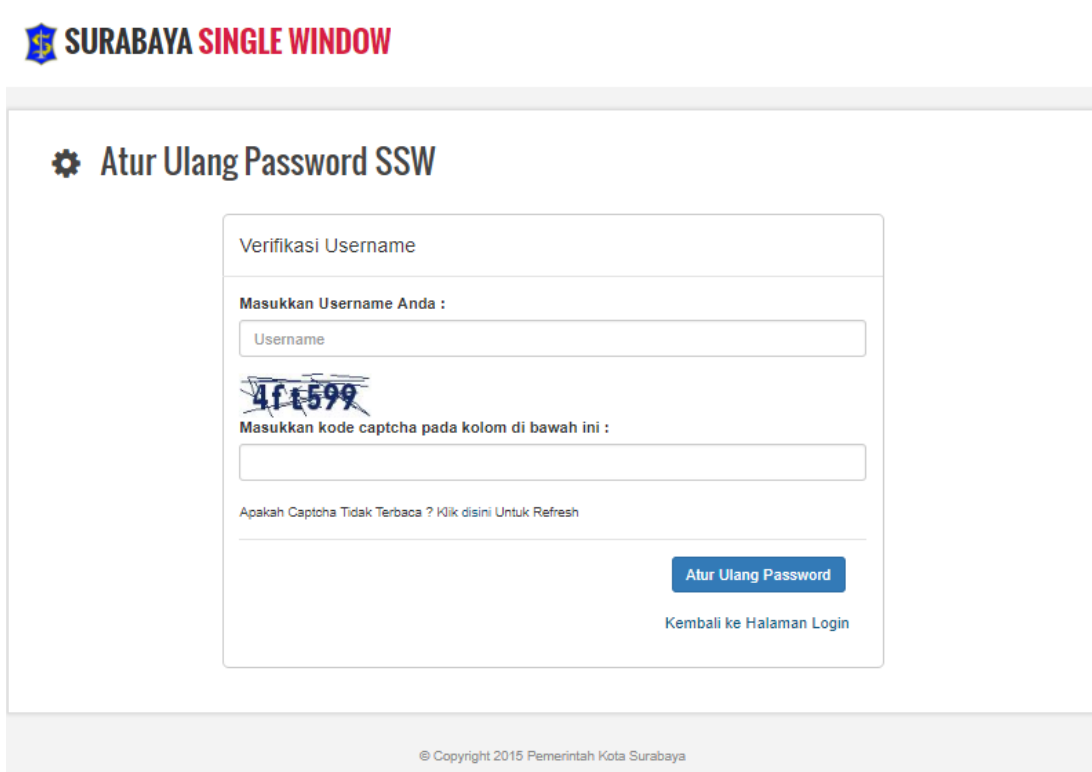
SURABAYA SINGLE WINDOW

Atur Ulang Password SSW

Verifikasi Username

Masukkan Username Anda :

Username

4ft599

Masukkan kode captcha pada kolom di bawah ini :

Apakah Captcha Tidak Terbaca ? Klik disini Untuk Refresh

Atur Ulang Password

Kembali ke Halaman Login

© Copyright 2015 Pemerintah Kota Surabaya